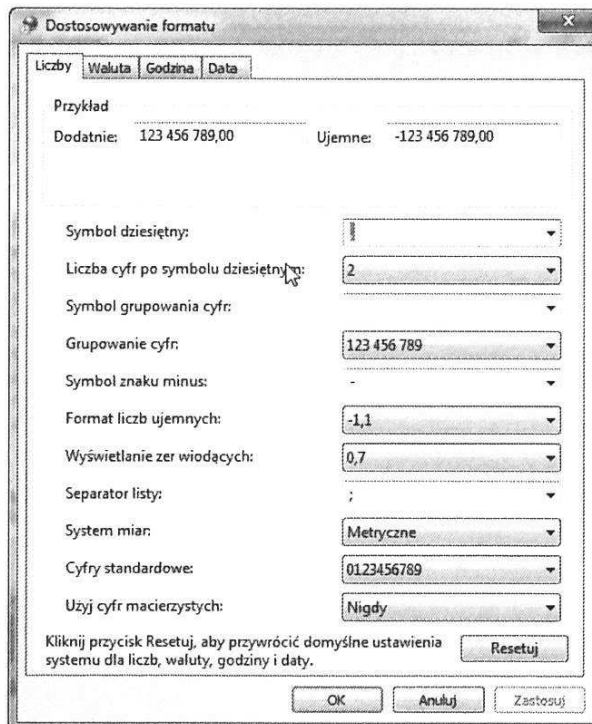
Dostosowywanie formatu

Liczby | Waluta | Godzina | Data

Przykład
Dodatnie: 123 456 789,00 Ujemne: -123 456 789,00

Symbol dziesiętny: ,

Liczba cyfr po symbolu dziesiętnym: 2

Symbol grupowania cyfr:

Grupowanie cyfr: 123 456 789

Symbol znaku minus: -

Format liczb ujemnych: -1,1

Wyświetlanie zer wiodących: 0,7

Separator listy: ;

System miar: Metryczne

Cyfry standardowe: 0123456789

Użyj cyfr macierzystych: Nigdy

Kliknij przycisk Resetuj, aby przywrócić domyślne ustawienia systemu dla liczb, waluty, godziny i daty.

Resetuj

OK Anuluj Zastosuj